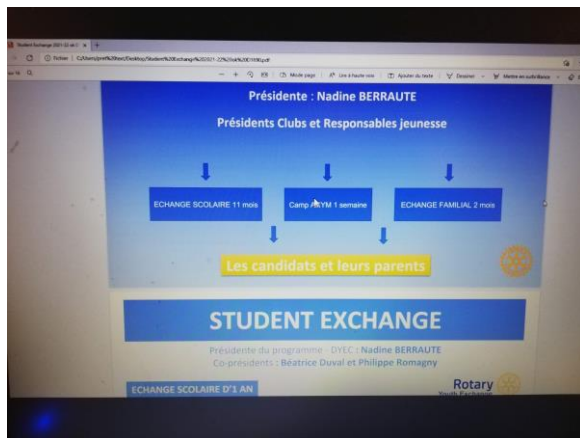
Student Exchange 2021-22 et 2 ×

Fichier | C:/Users/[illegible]/Desktop/Student%20Exchange%202021-22%20et%20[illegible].pdf

Mode page | Lire à haute voix | Ajouter du texte | Dessiner | Mettre en surbrillance

Présidente : Nadine BERRAUTE

Présidents Clubs et Responsables jeunesse

ECHANGE SCOLAIRE 11 mois

Camp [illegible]YM 1 semaine

ECHANGE FAMILIAL 2 mois

Les candidats et leurs parents

STUDENT EXCHANGE

Présidente du programme - DYEC : Nadine BERRAUTE

Co-présidents : Béatrice Duval et Philippe Romagny

ECHANGE SCOLAIRE D'1 AN

Rotary
Youth Exchange